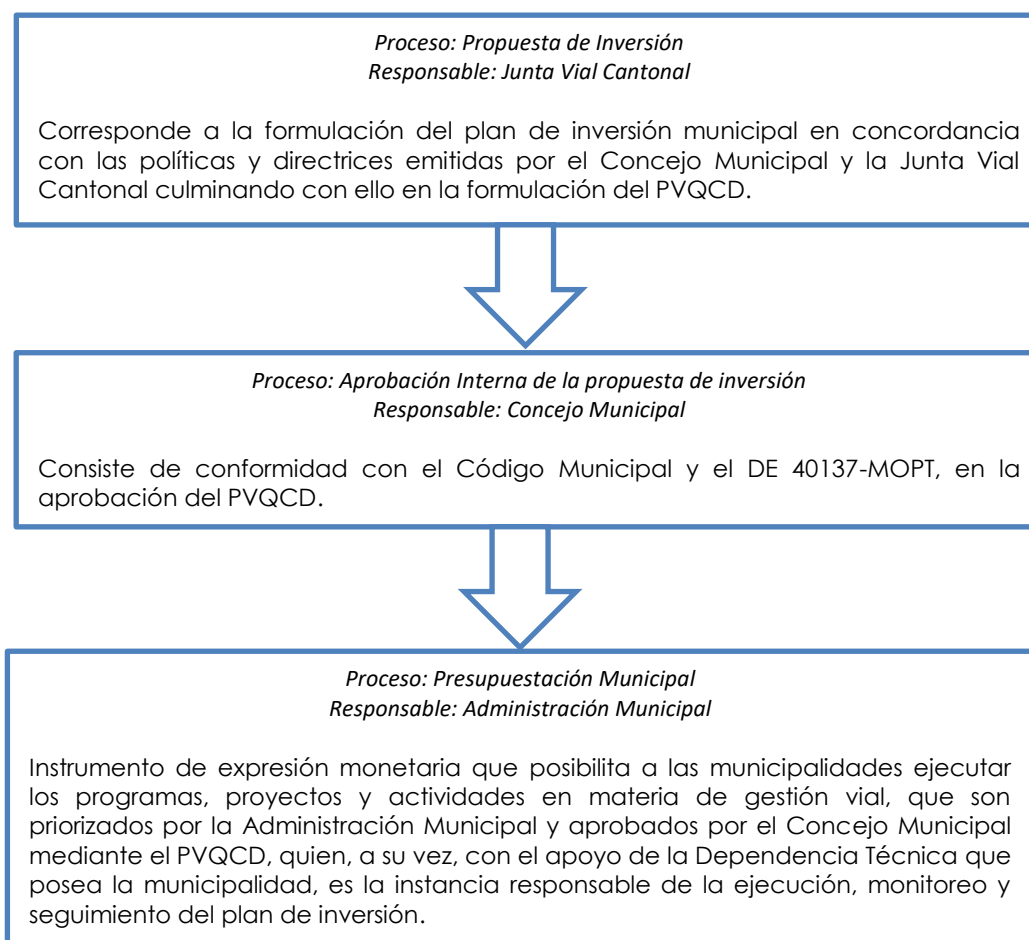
*Proceso: Propuesta de Inversión*
*Responsable: Junta Vial Cantonal*

Corresponde a la formulación del plan de inversión municipal en concordancia con las políticas y directrices emitidas por el Concejo Municipal y la Junta Vial Cantonal culminando con ello en la formulación del PVQCD.

*Proceso: Aprobación Interna de la propuesta de inversión*
*Responsable: Concejo Municipal*

Consiste de conformidad con el Código Municipal y el DE 40137-MOPT, en la aprobación del PVQCD.

*Proceso: Presupuestación Municipal*
*Responsable: Administración Municipal*

Instrumento de expresión monetaria que posibilita a las municipalidades ejecutar los programas, proyectos y actividades en materia de gestión vial, que son priorizados por la Administración Municipal y aprobados por el Concejo Municipal mediante el PVQCD, quien, a su vez, con el apoyo de la Dependencia Técnica que posea la municipalidad, es la instancia responsable de la ejecución, monitoreo y seguimiento del plan de inversión.